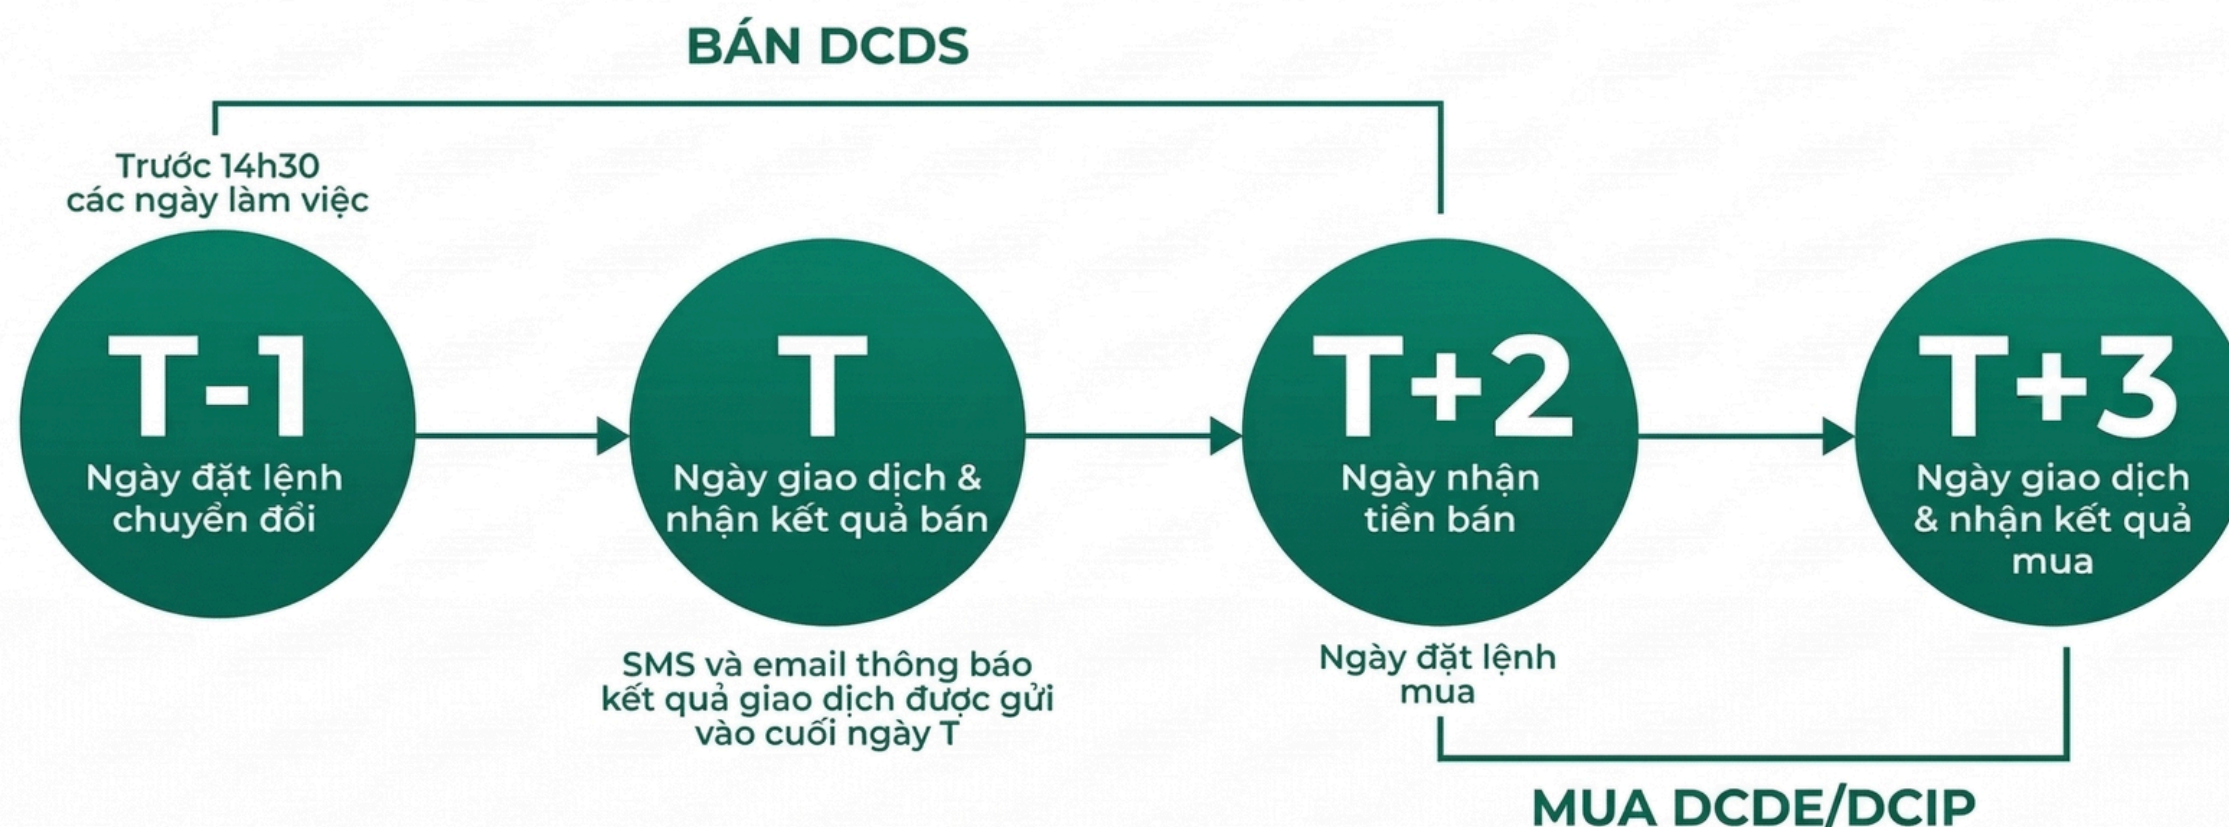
BÁN DCDS

Trước 14h30
các ngày làm việc

T-1
Ngày đặt lệnh chuyển đổi

T
Ngày giao dịch & nhận kết quả bán

SMS và email thông báo kết quả giao dịch được gửi vào cuối ngày T

T+2
Ngày nhận tiền bán

Ngày đặt lệnh mua

T+3
Ngày giao dịch & nhận kết quả mua

MUA DCDE/DCIP